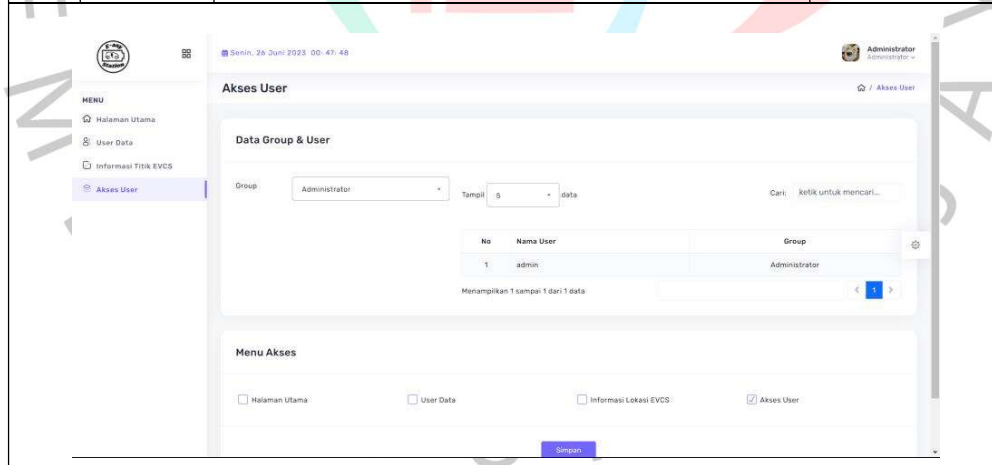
Senin, 26 Juni 2023 00:47:48

Administrator
Administrator

MENU
Halaman Utama
User Data
Informasi Titik EVCS
Akses User

Akses User

/ Akses User

Data Group & User

Group Administrator

Tampil 5 data

Cari: ketik untuk mencari...

| No | Nama User | Group |
|---|---|---|
| 1 | admin | Administrator |

Menampilkan 1 sampai 1 dari 1 data

< 1 >

Menu Akses

Halaman Utama
User Data
Informasi Lokasi EVCS
Akses User

Simpan